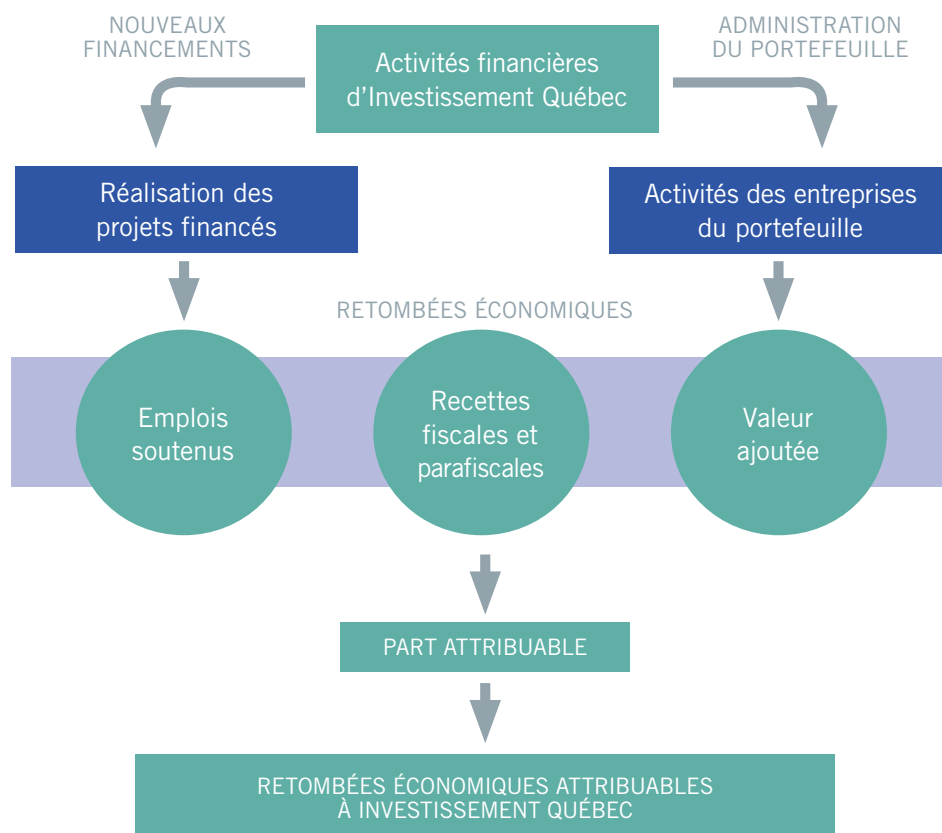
NOUVEAUX FINANCEMENTS

Activités financières d'Investissement Québec

ADMINISTRATION DU PORTEFEUILLE

Réalisation des projets financés

Activités des entreprises du portefeuille

RETOMBÉES ÉCONOMIQUES

Emplois soutenus

Recettes fiscales et parafiscales

Valeur ajoutée

PART ATTRIBUABLE

RETOMBÉES ÉCONOMIQUES ATTRIBUABLES À INVESTISSEMENT QUÉBEC